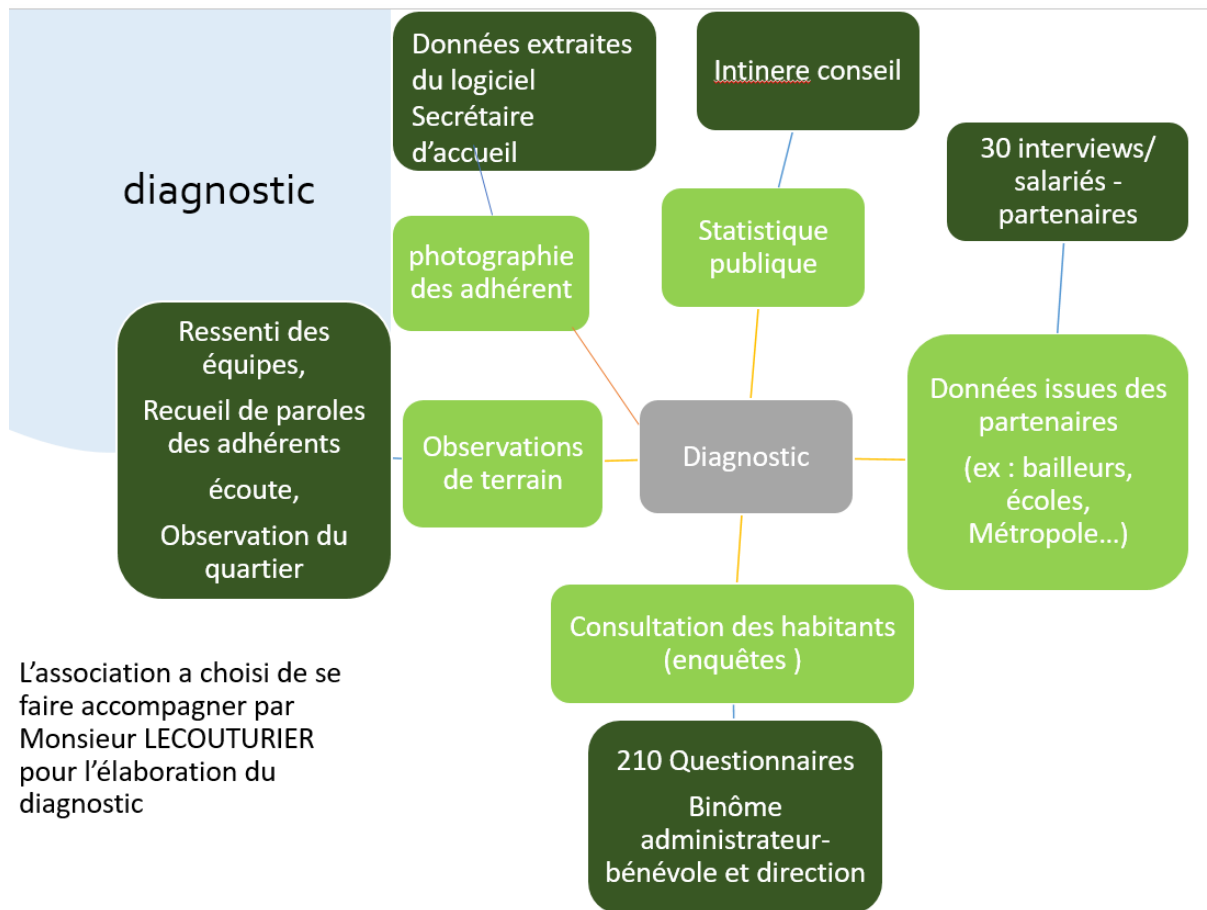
diagnostic

Données extraites du logiciel Secrétaire d'accueil

Intinere conseil

30 interviews/ salariés - partenaires

photographie des adhérent

Statistique publique

Ressenti des équipes,

Recueil de paroles des adhérents

écoute,

Observation du quartier

Observations de terrain

Diagnostic

Données issues des partenaires

(ex : bailleurs, écoles, Métropole…)

Consultation des habitants (enquêtes )

L'association a choisi de se faire accompagner par Monsieur LECOUTURIER pour l'élaboration du diagnostic

210 Questionnaires

Binôme administrateur-bénévole et direction